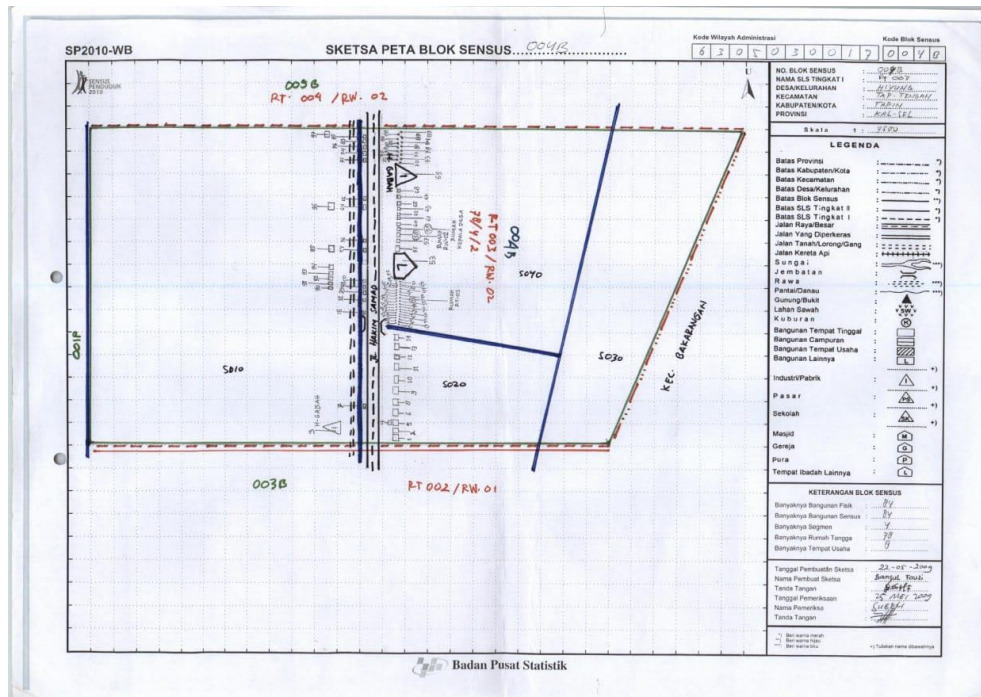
SP2010-WB

SKETSA PETA BLOK SENSUS ......004B..............

Kode Wilayah Administrasi
6 3 0 5 0 3 0 0 1 7

Kode Blok Sensus
0 0 4 B

SENSUS PENDUDUK 2010

003B
RT. 009 / RW. 02

U

NO. BLOK SENSUS : 004B
NAMA SLS TINGKAT I : RT 003
DESA/KELURAHAN : HIYUNG
KECAMATAN : TAP. TENGAH
KABUPATEN/KOTA : TAPIN
PROVINSI : KAL-SEL

Skala 1 : 4500

LEGENDA

Batas Provinsi
Batas Kabupaten/Kota
Batas Kecamatan
Batas Desa/Kelurahan
Batas Blok Sensus
Batas SLS Tingkat II
Batas SLS Tingkat I
Jalan Raya/Besar
Jalan Yang Diperkeras
Jalan Tanah/Lorong/Gang
Jalan Kereta Api
Sungai
Jembatan
Rawa
Pantai/Danau
Gunung/Bukit
Lahan Sawah
Kuburan
Bangunan Tempat Tinggal
Bangunan Campuran
Bangunan Tempat Usaha
Bangunan Lainnya
Industri/Pabrik
Pasar
Sekolah
Masjid
Gereja
Pura
Tempat Ibadah Lainnya

BADAN
RT 003 / RW. 02
004B
78 / 1 / 2
S040
HARUN SAMAD
Rumah Padi
S010
S020
S030
KEC. BAKARANGAN
001P
H. ABDAH
003B
RT 002 / RW. 01

KETERANGAN BLOK SENSUS
Banyaknya Bangunan Fisik : 84
Banyaknya Bangunan Sensus : 84
Banyaknya Segmen : 4
Banyaknya Rumah Tangga : 78
Banyaknya Tempat Usaha : 0

Tanggal Pembuatan Sketsa : 22-05-2009
Nama Pembuat Sketsa : Bangul Fauzi
Tanda Tangan :
Tanggal Pemeriksaan : 25 MEI 2009
Nama Pemeriksa : SUBEKI
Tanda Tangan :

Beri warna merah
Beri warna hijau
Beri warna biru
*) Tuliskan nama disamping

Badan Pusat Statistik